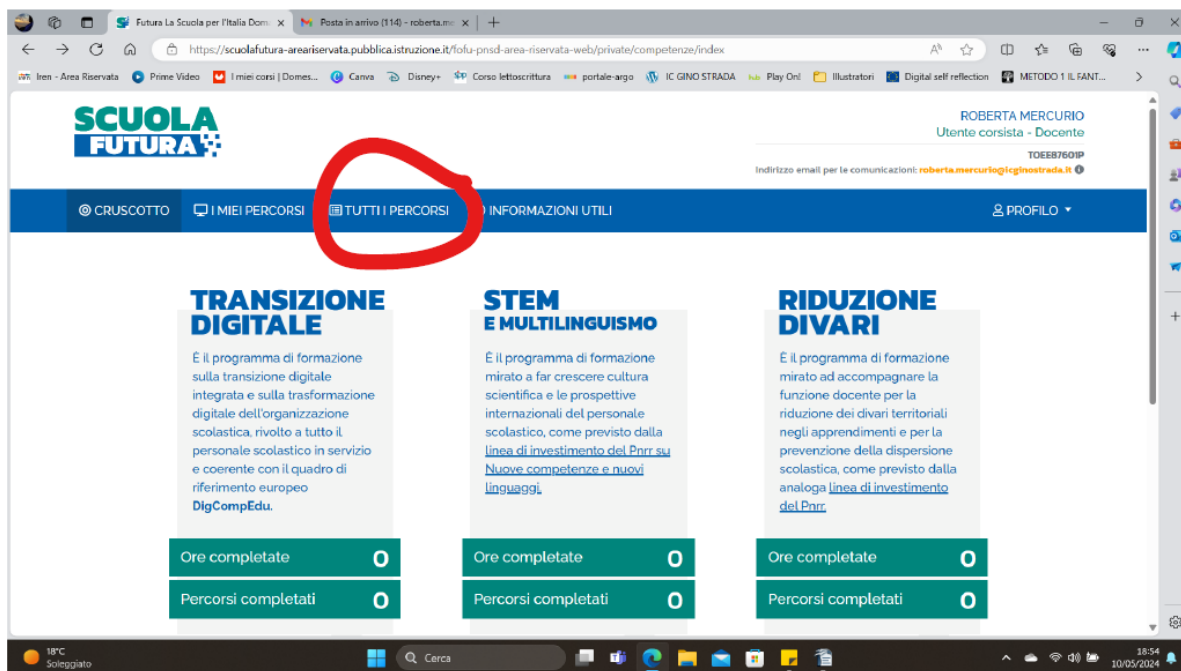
Futura La Scuola per l'Italia Dom
Posta in arrivo (114) - roberta.m

https://scuolafutura-areariservata.pubblica.istruzione.it/fofu-pnsd-area-riservata-web/private/competenze/index

Iren - Area Riservata | Prime Video | I miei corsi | Domes... | Canva | Disney+ | Corso lettoscrittura | portale-argo | IC GINO STRADA | Play On! | Illustratori | Digital self reflection | METODO 1 IL FANT...

SCUOLA FUTURA

ROBERTA MERCURIO
Utente corsista - Docente
TOEE87601P
Indirizzo email per le comunicazioni: roberta.mercurio@icginostrada.it

CRUSCOTTO | I MIEI PERCORSI | TUTTI I PERCORSI | INFORMAZIONI UTILI | PROFILO

TRANSIZIONE DIGITALE

È il programma di formazione sulla transizione digitale integrata e sulla trasformazione digitale dell'organizzazione scolastica, rivolto a tutto il personale scolastico in servizio e coerente con il quadro di riferimento europeo DigCompEdu.

Ore completate 0
Percorsi completati 0

STEM E MULTILINGUISMO

È il programma di formazione mirato a far crescere cultura scientifica e le prospettive internazionali del personale scolastico, come previsto dalla linea di investimento del Pnrr su Nuove competenze e nuovi linguaggi.

Ore completate 0
Percorsi completati 0

RIDUZIONE DIVARI

È il programma di formazione mirato ad accompagnare la funzione docente per la riduzione dei divari territoriali negli apprendimenti e per la prevenzione della dispersione scolastica, come previsto dalla analoga linea di investimento del Pnrr.

Ore completate 0
Percorsi completati 0

18°C
Soleggiato
Cerca
18:54
10/05/2024